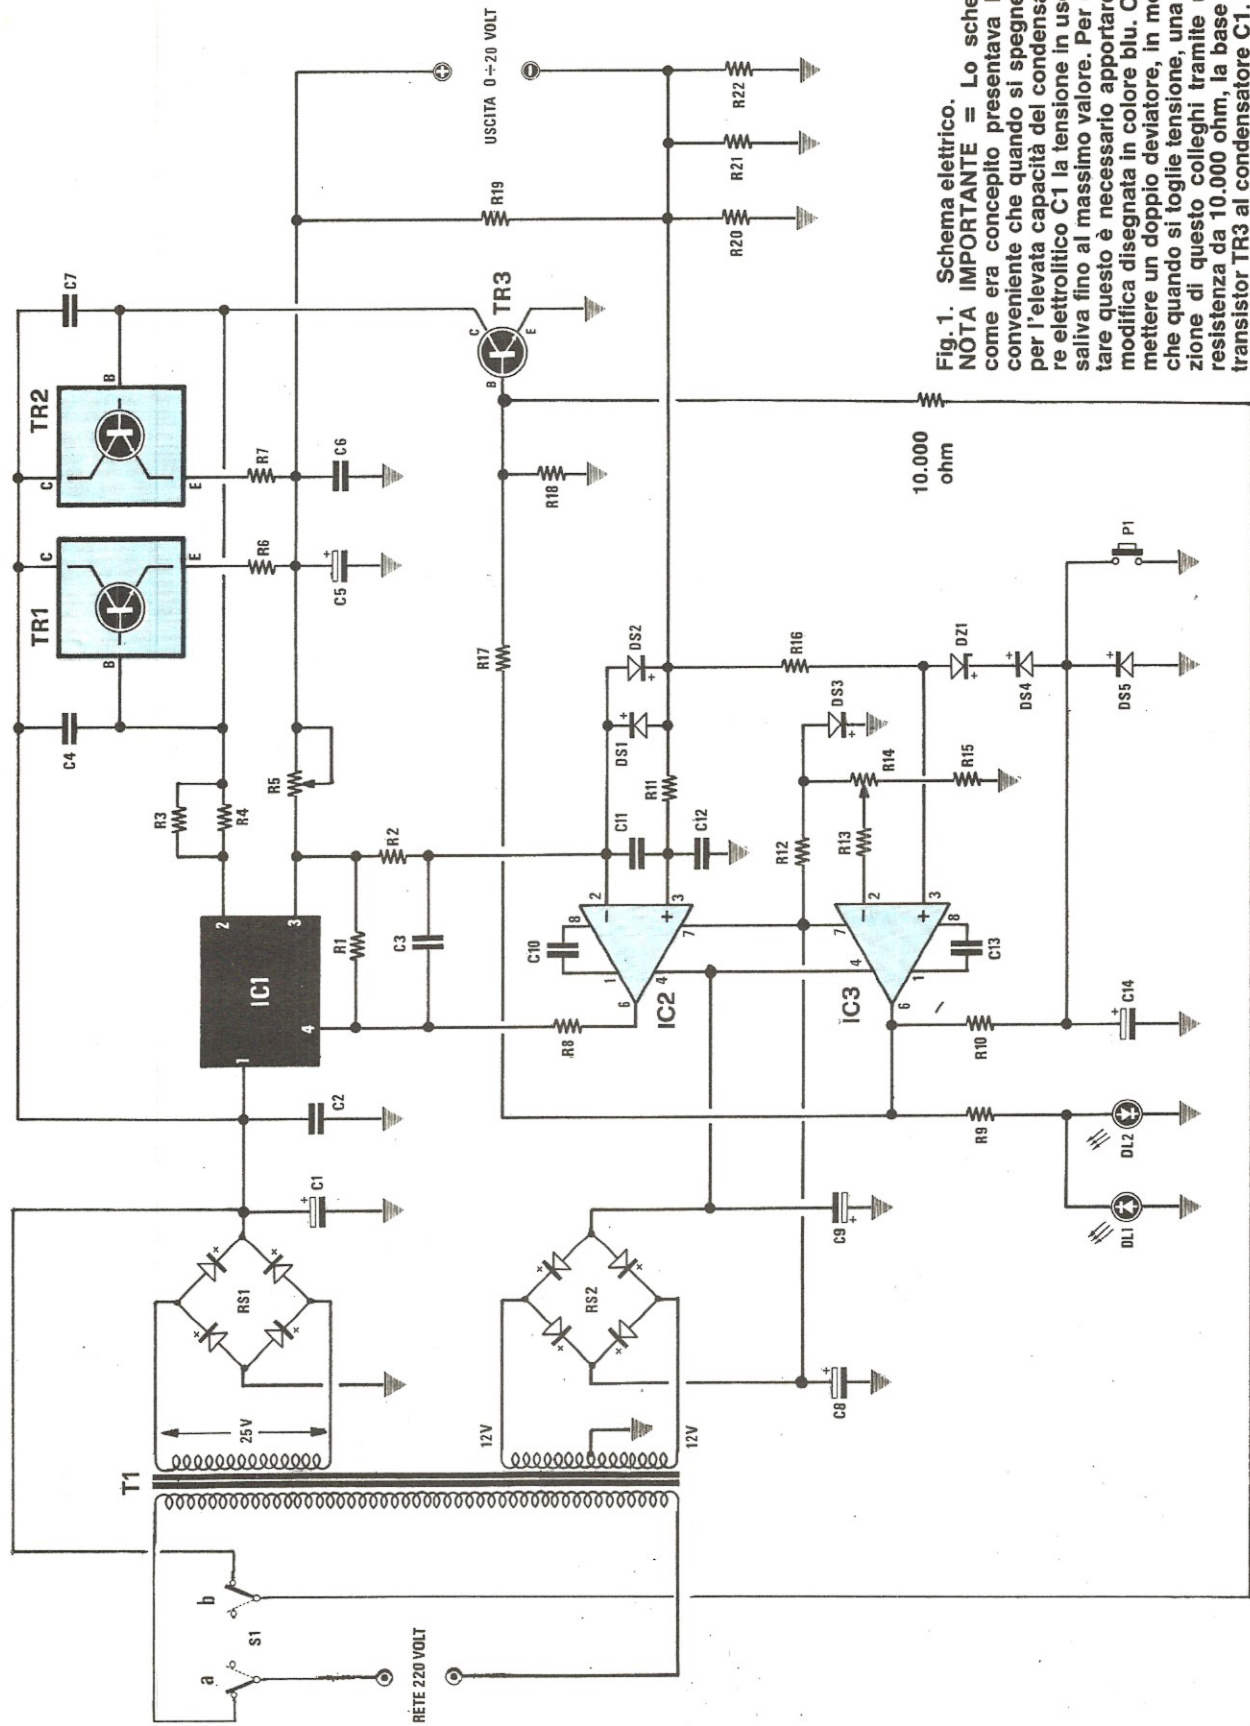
Fig. 1. Schema elettrico.
NOTA IMPORTANTE = Lo sche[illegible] come era concepito presentava l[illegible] conveniente che quando si spegne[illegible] per l'elevata capacità del condensa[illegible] re elettrolitico C1 la tensione in us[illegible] saliva fino al massimo valore. Per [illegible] tare questo è necessario apportar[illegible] modifica disegnata in colore blu. C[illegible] mettere un doppio deviatore, in m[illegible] che quando si toglie tensione, una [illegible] zione di questo colleghi tramite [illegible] resistenza da 10.000 ohm, la base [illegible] transistor TR3 al condensatore C1.

USCITA 0÷20 VOLT

RETE 220 VOLT

T1
25V
12V
12V
S1
a
b
RS1
RS2
C1
C2
C3
C4
C5
C6
C7
C8
C9
C10
C11
C12
C13
C14
IC1
IC2
IC3
TR1
TR2
TR3
R1
R2
R3
R4
R5
R6
R7
R8
R9
R10
R11
R12
R13
R14
R15
R16
R17
R18
R19
R20
R21
R22
DS1
DS2
DS3
DS4
DS5
DZ1
DL1
DL2
P1
10.000 ohm
B
C
E
1
2
3
4
6
7
8